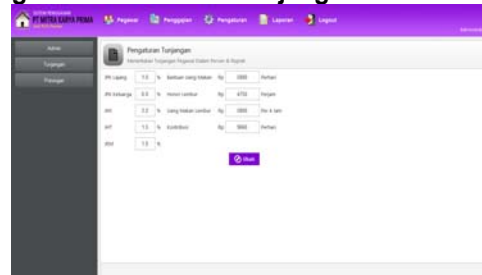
PT MITRA KARYA PRIMA
Pegawai Penggajian Pengaturan Laporan Logout

Admin
Tunjangan
Potongan

Pengaturan Tunjangan
Menetapkan Tunjangan Pegawai Dalam Persen & Rupiah

JPK Lajang 1.5 % Bantuan Uang Makan Rp 5000 Perhari
JPK Keluarga 0.5 % Honor Lembur Rp 4750 Perjam
JKK 0.2 % Uang Makan Lembur Rp 5000 Per 4 Jam
JHT 1.5 % Kontribusi Rp 5000 Perhari
JKM 1.5 %

Ubah